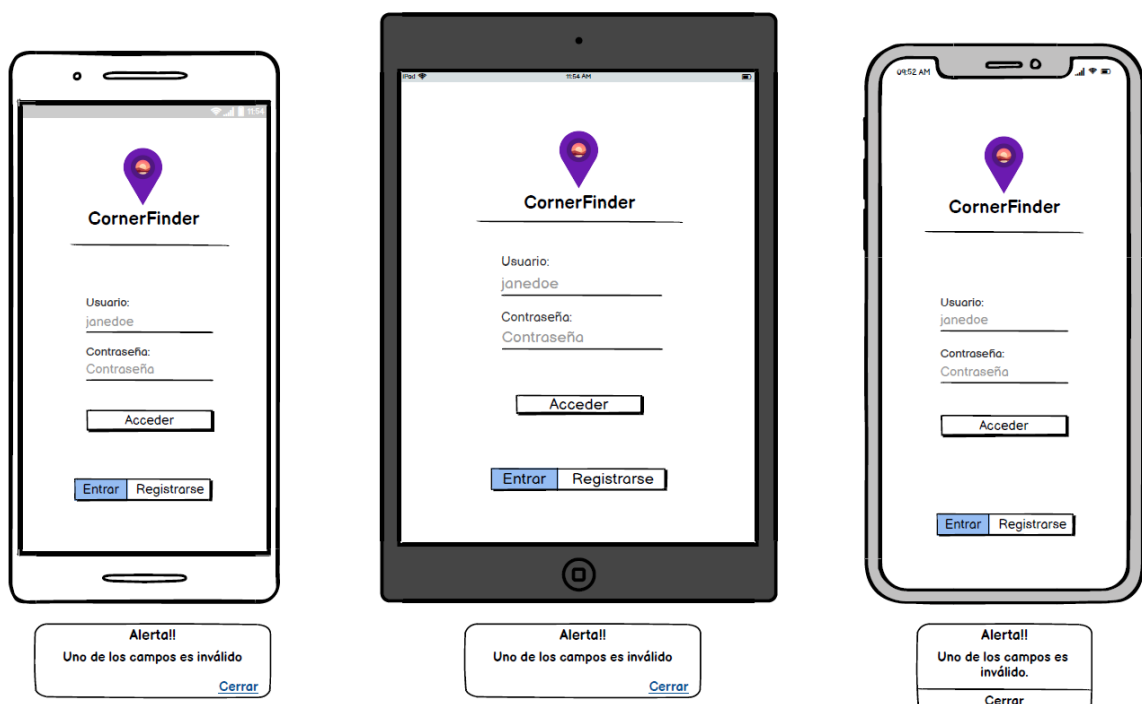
11:54

CornerFinder

Usuario:
janedoe
Contraseña:
Contraseña

Acceder

Entrar | Registrarse

Alerta!!
Uno de los campos es inválido
Cerrar

iPad
11:54 AM

CornerFinder

Usuario:
janedoe
Contraseña:
Contraseña

Acceder

Entrar | Registrarse

Alerta!!
Uno de los campos es inválido
Cerrar

09:52 AM

CornerFinder

Usuario:
janedoe
Contraseña:
Contraseña

Acceder

Entrar | Registrarse

Alerta!!
Uno de los campos es inválido.
Cerrar